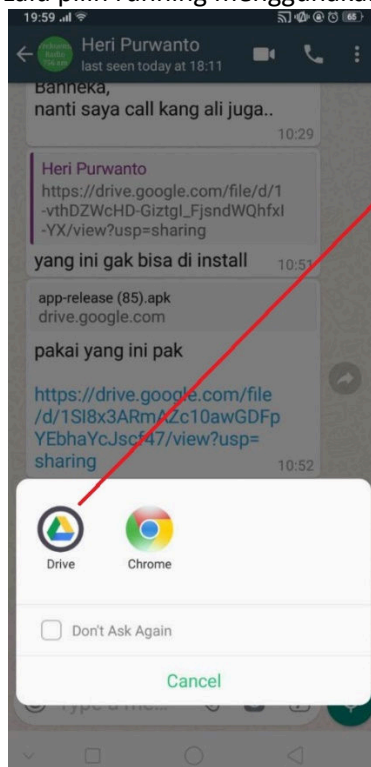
Lalu pilih running menggunakan

19:59

Heri Purwanto
last seen today at 18:11

Banneka,
nanti saya call kang ali juga..
10:29

Heri Purwanto
https://drive.google.com/file/d/1-vthDZWcHD-GiztgI_FjsndWQhfxI-YX/view?usp=sharing
yang ini gak bisa di install
10:51

app-release (85).apk
drive.google.com
pakai yang ini pak

https://drive.google.com/file/d/1SI8x3ARmAZc10awGDFpYEbhaYcJscf47/view?usp=sharing
10:52

Drive
Chrome

Don't Ask Again

Cancel

Type a me...